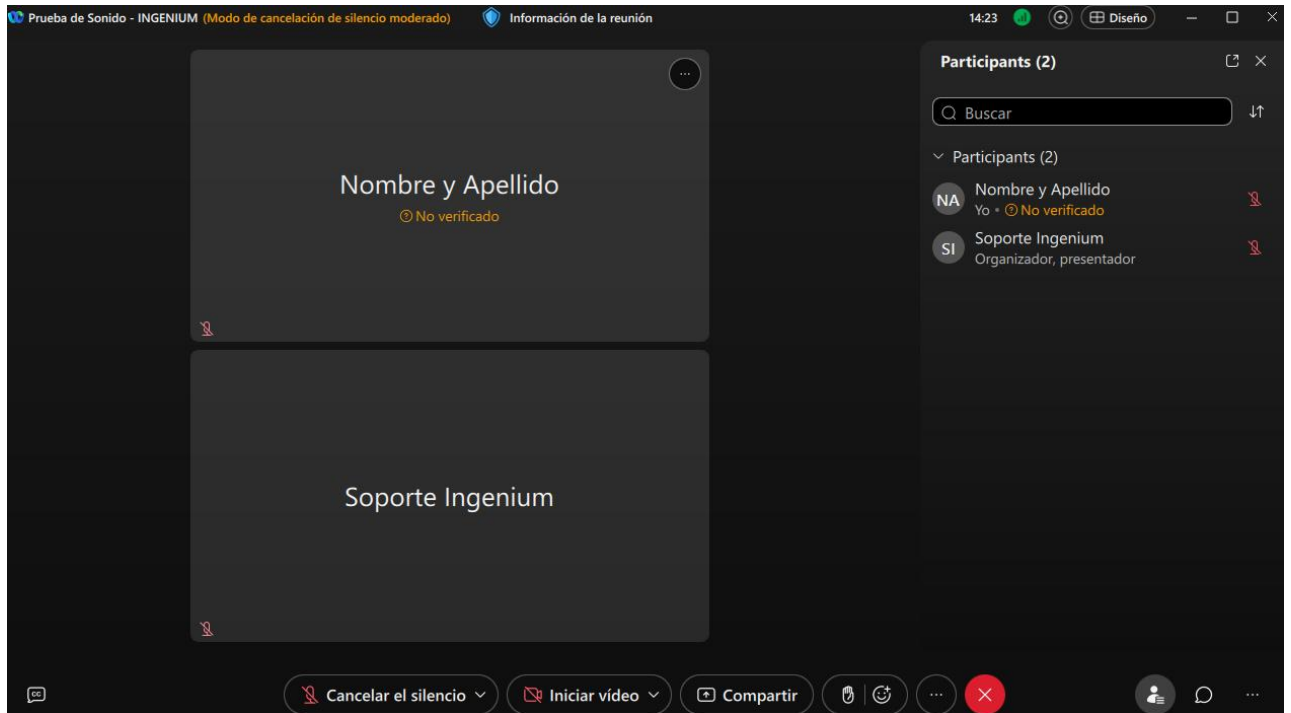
Prueba de Sonido - INGENIUM (Modo de cancelación de silencio moderado)
Información de la reunión
14:23
Diseño

Nombre y Apellido
No verificado

Soporte Ingenium

Participants (2)
Buscar
Participants (2)
NA Nombre y Apellido
Yo • No verificado
SI Soporte Ingenium
Organizador, presentador

Cancelar el silencio
Iniciar vídeo
Compartir